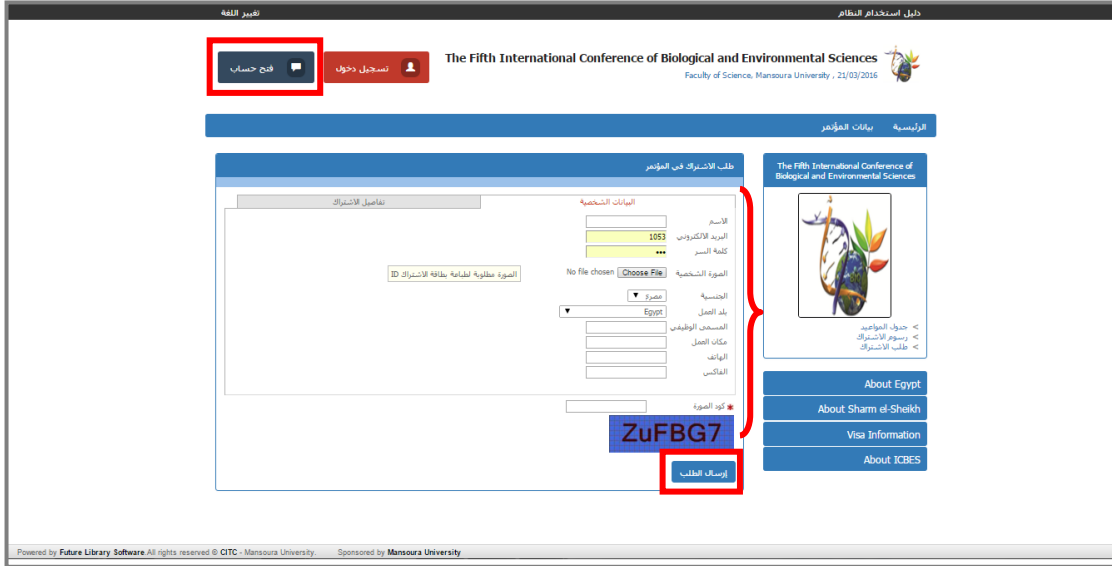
دليل استخدام النظام
تغيير اللغة

The Fifth International Conference of Biological and Environmental Sciences
Faculty of Science, Mansoura University , 21/03/2016

تسجيل دخول
فتح حساب

الرئيسية
بيانات المؤتمر

The Fifth International Conference of Biological and Environmental Sciences

جدول المواعيد
رسوم الاشتراك
طلب الاشتراك

About Egypt
About Sharm el-Sheikh
Visa Information
About ICBES

طلب الاشتراك في المؤتمر

البيانات الشخصية
تفاصيل الاشتراك

الاسم
البريد الالكتروني 1053
كلمة السر •••
الصورة الشخصية Choose File No file chosen
الصورة مطلوبة لطباعة بطاقة الاشتراك ID
الجنسية مصري
بلد العمل Egypt
المسمى الوظيفي
مكان العمل
الهاتف
الفاكس

* كود الصورة
ZuFBG7

إرسال الطلب

Powered by Future Library Software All rights reserved © CITC - Mansoura University. Sponsored by Mansoura University